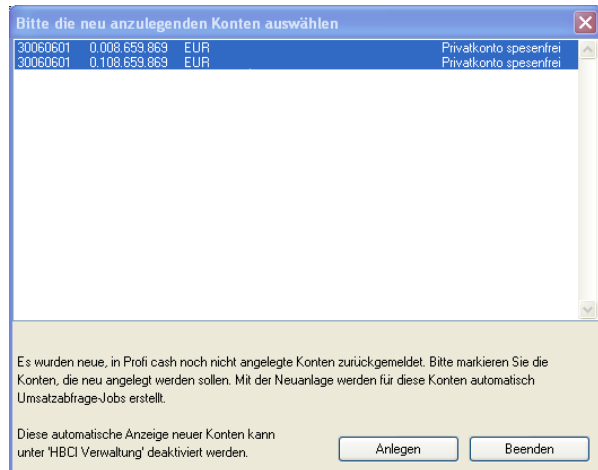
Bitte die neu anzulegenden Konten auswählen

| | | | |
|---|---|---|---|
| 30060601 | 0.008.659.869 | EUR | Privatkonto spesenfrei |
| 30060601 | 0.108.659.869 | EUR | Privatkonto spesenfrei |

Es wurden neue, in Profi cash noch nicht angelegte Konten zurückgemeldet. Bitte markieren Sie die Konten, die neu angelegt werden sollen. Mit der Neuanlage werden für diese Konten automatisch Umsatzabfrage-Jobs erstellt.

Diese automatische Anzeige neuer Konten kann unter 'HBCI Verwaltung' deaktiviert werden.

Anlegen

Beenden